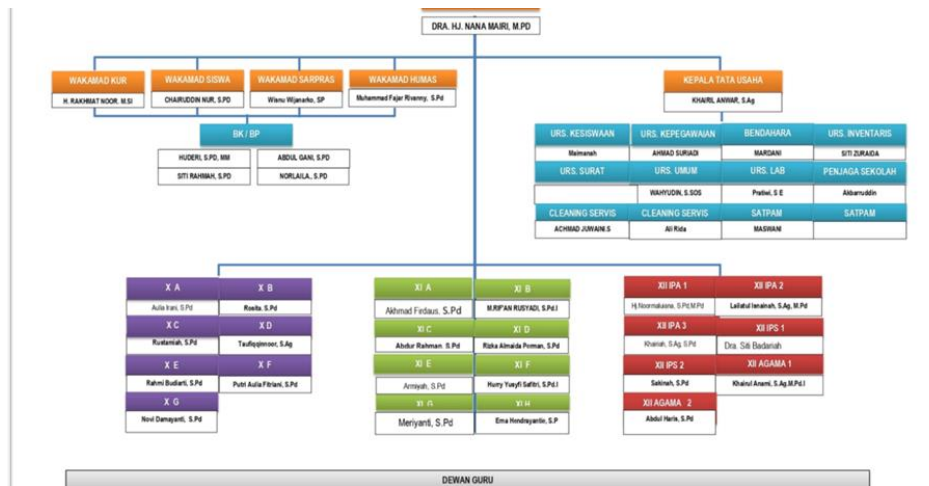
DRA. HJ. NANA MAIRI, M.PD

WAKAMAD KUR
H. RAKHMAT NOOR, M.SI

WAKAMAD SISWA
CHAIRUDDIN NUR, S.PD

WAKAMAD SARPRAS
Wisnu Wijanarko, SP

WAKAMAD HUMAS
Muhammad Fajar Rivenny, S.Pd

BK / BP
HUDERI, S.PD, MM
ABDUL GANI, S.PD
SITI RAHMAH, S.PD
NORLAILA, S.PD

KEPALA TATA USAHA
KHAIRIL ANWAR, S.Ag

URS. KESISWAAN
Maimanah

URS. KEPEGAWAIAN
AHMAD SURIADI

BENDAHARA
MARDANI

URS. INVENTARIS
SITI ZURAIDA

URS. SURAT

URS. UMUM
WAHYUDIN, S.SOS

URS. LAB
Pratiwi, S E

PENJAGA SEKOLAH
Akbarruddin

CLEANING SERVIS
ACHMAD JUWAINI.S

CLEANING SERVIS
Ali Rida

SATPAM
MASWANI

SATPAM

X A
Aulia Irani, S.Pd

X B
Rosita, S.Pd

X C
Rusdamiah, S.Pd

X D
Taufiqqimnoor, S.Ag

X E
Rahmi Budiarti, S.Pd

X F
Putri Aulia Fitriani, S.Pd

X G
Novi Damayanti, S.Pd

XI A
Akhmad Firdaus, S.Pd

XI B
M.RIF'AN RUSYADI, S.Pd.I

XI C
Abdur Rahman, S.Pd

XI D
Rizka Almaida Perman, S.Pd

XI E
Armiyah, S.Pd

XI F
Hurry Yusyfi Safitri, S.Pd.I

XI G
Meriyanti, S.Pd

XI H
Erna Hendrayantie, S.P

XII IPA 1
Hj.Noormakiana, S.Pd.M.Pd

XII IPA 2
Lailatul Isnainah, S.Ag, M.Pd

XII IPA 3
Khairiah, S.Ag, S.Pd

XII IPS 1
Dra. Siti Badariah

XII IPS 2
Sakinah, S.Pd

XII AGAMA 1
Khairul Anami, S.Ag.M.Pd.I

XII AGAMA 2
Abdul Haris, S.Pd

DEWAN GURU